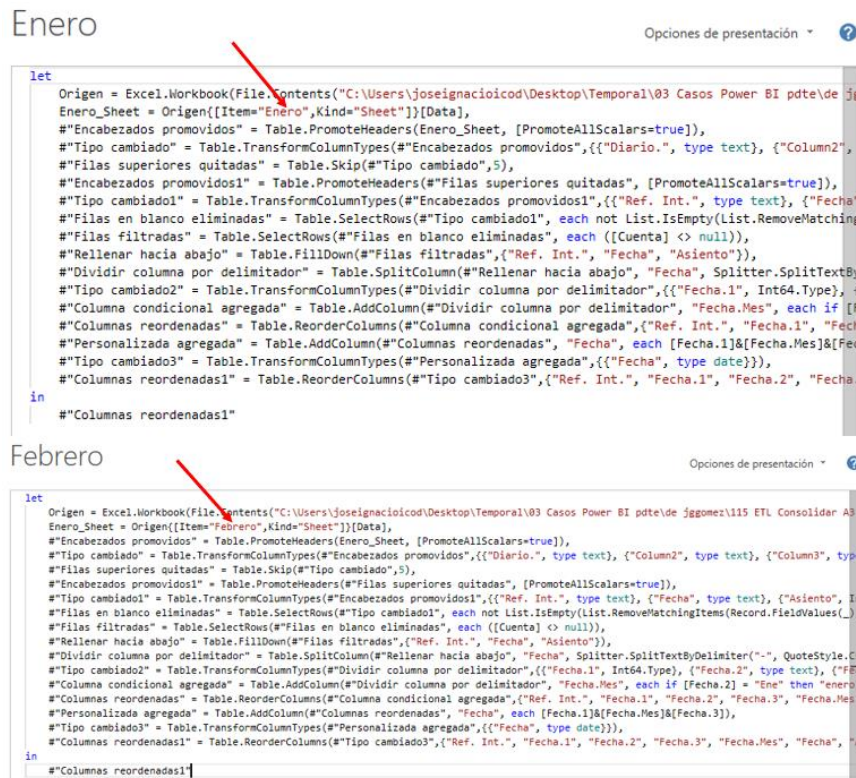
Enero

Opciones de presentación

let
Origen = Excel.Workbook(File.Contents("C:\Users\joseignacioicod\Desktop\Temporal\03 Casos Power BI pdte\de j
Enero_Sheet = Origen{[Item="Enero",Kind="Sheet"]}[Data],
#"Encabezados promovidos" = Table.PromoteHeaders(Enero_Sheet, [PromoteAllScalars=true]),
#"Tipo cambiado" = Table.TransformColumnTypes(#"Encabezados promovidos",{{"Diario.", type text}, {"Column2",
#"Filas superiores quitadas" = Table.Skip(#"Tipo cambiado",5),
#"Encabezados promovidos1" = Table.PromoteHeaders(#"Filas superiores quitadas", [PromoteAllScalars=true]),
#"Tipo cambiado1" = Table.TransformColumnTypes(#"Encabezados promovidos1",{{"Ref. Int.", type text}, {"Fecha"
#"Filas en blanco eliminadas" = Table.SelectRows(#"Tipo cambiado1", each not List.IsEmpty(List.RemoveMatching
#"Filas filtradas" = Table.SelectRows(#"Filas en blanco eliminadas", each ([Cuenta] <> null)),
#"Rellenar hacia abajo" = Table.FillDown(#"Filas filtradas",{"Ref. Int.", "Fecha", "Asiento"}),
#"Dividir columna por delimitador" = Table.SplitColumn(#"Rellenar hacia abajo", "Fecha", Splitter.SplitTextBy
#"Tipo cambiado2" = Table.TransformColumnTypes(#"Dividir columna por delimitador",{{"Fecha.1", Int64.Type},
#"Columna condicional agregada" = Table.AddColumn(#"Dividir columna por delimitador", "Fecha.Mes", each if [
#"Columnas reordenadas" = Table.ReorderColumns(#"Columna condicional agregada",{"Ref. Int.", "Fecha.1", "Fec
#"Personalizada agregada" = Table.AddColumn(#"Columnas reordenadas", "Fecha", each [Fecha.1]&[Fecha.Mes]&[Fe
#"Tipo cambiado3" = Table.TransformColumnTypes(#"Personalizada agregada",{{"Fecha", type date}}),
#"Columnas reordenadas1" = Table.ReorderColumns(#"Tipo cambiado3",{"Ref. Int.", "Fecha.1", "Fecha.2", "Fecha
in
#"Columnas reordenadas1"

Febrero

Opciones de presentación

let
Origen = Excel.Workbook(File.Contents("C:\Users\joseignacioicod\Desktop\Temporal\03 Casos Power BI pdte\de jggomez\115 ETL Consolidar A
Enero_Sheet = Origen{[Item="Febrero",Kind="Sheet"]}[Data],
#"Encabezados promovidos" = Table.PromoteHeaders(Enero_Sheet, [PromoteAllScalars=true]),
#"Tipo cambiado" = Table.TransformColumnTypes(#"Encabezados promovidos",{{"Diario.", type text}, {"Column2", type text}, {"Column3", ty
#"Filas superiores quitadas" = Table.Skip(#"Tipo cambiado",5),
#"Encabezados promovidos1" = Table.PromoteHeaders(#"Filas superiores quitadas", [PromoteAllScalars=true]),
#"Tipo cambiado1" = Table.TransformColumnTypes(#"Encabezados promovidos1",{{"Ref. Int.", type text}, {"Fecha", type text}, {"Asiento", I
#"Filas en blanco eliminadas" = Table.SelectRows(#"Tipo cambiado1", each not List.IsEmpty(List.RemoveMatchingItems(Record.FieldValues(_)
#"Filas filtradas" = Table.SelectRows(#"Filas en blanco eliminadas", each ([Cuenta] <> null)),
#"Rellenar hacia abajo" = Table.FillDown(#"Filas filtradas",{"Ref. Int.", "Fecha", "Asiento"}),
#"Dividir columna por delimitador" = Table.SplitColumn(#"Rellenar hacia abajo", "Fecha", Splitter.SplitTextByDelimiter("-", QuoteStyle.C
#"Tipo cambiado2" = Table.TransformColumnTypes(#"Dividir columna por delimitador",{{"Fecha.1", Int64.Type}, {"Fecha.2", type text}, {"F
#"Columna condicional agregada" = Table.AddColumn(#"Dividir columna por delimitador", "Fecha.Mes", each if [Fecha.2] = "Ene" then "enero
#"Columnas reordenadas" = Table.ReorderColumns(#"Columna condicional agregada",{"Ref. Int.", "Fecha.1", "Fecha.2", "Fecha.3", "Fecha.Mes
#"Personalizada agregada" = Table.AddColumn(#"Columnas reordenadas", "Fecha", each [Fecha.1]&[Fecha.Mes]&[Fecha.3]),
#"Tipo cambiado3" = Table.TransformColumnTypes(#"Personalizada agregada",{{"Fecha", type date}}),
#"Columnas reordenadas1" = Table.ReorderColumns(#"Tipo cambiado3",{"Ref. Int.", "Fecha.1", "Fecha.2", "Fecha.3", "Fecha.Mes", "Fecha",
in
#"Columnas reordenadas1"